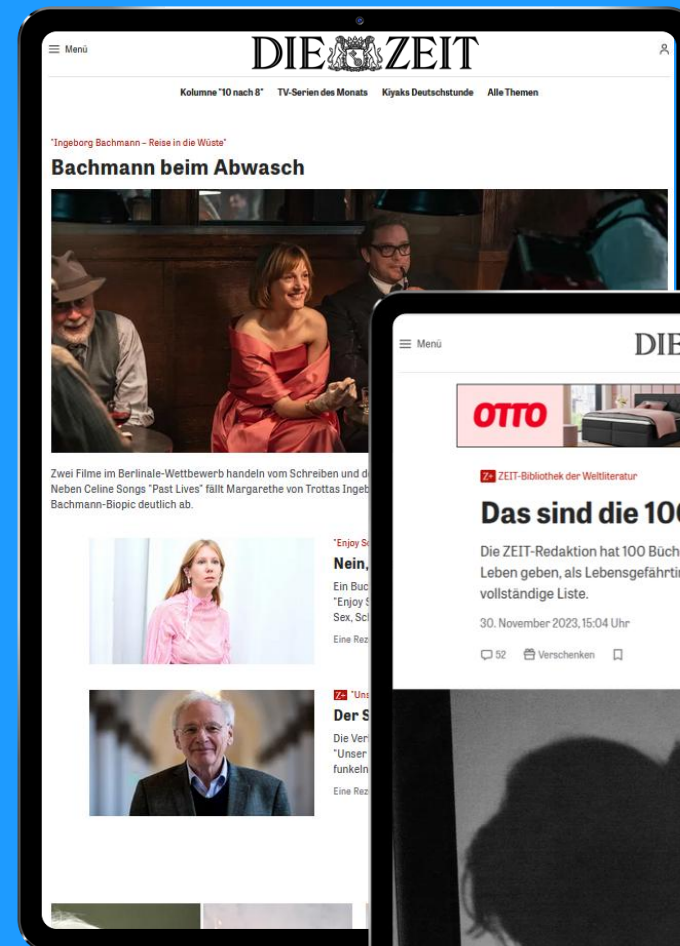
≡ Menü

DIE ZEIT

Kolumne "10 nach 8" TV-Serien des Monats Kiyaks Deutschstunde Alle Themen

"Ingeborg Bachmann – Reise in die Wüste"

Bachmann beim Abwasch

Zwei Filme im Berlinale-Wettbewerb handeln vom Schreiben und d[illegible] Neben Celine Songs "Past Lives" fällt Margarethe von Trottas Ingeb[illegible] Bachmann-Biopic deutlich ab.

"Enjoy S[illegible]

Nein,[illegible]

Ein Buc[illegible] "Enjoy S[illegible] Sex, Sc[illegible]

Eine Rez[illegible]

Z+ "Uns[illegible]

Der S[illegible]

Die Ver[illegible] "Unser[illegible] funkeln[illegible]

Eine Rez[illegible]

≡ Menü

DIE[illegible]

OTTO

Z+ ZEIT-Bibliothek der Weltliteratur

Das sind die 10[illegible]

Die ZEIT-Redaktion hat 100 Büch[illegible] Leben geben, als Lebensgefährti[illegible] vollständige Liste.

30. November 2023, 15:04 Uhr

52 Verschenken